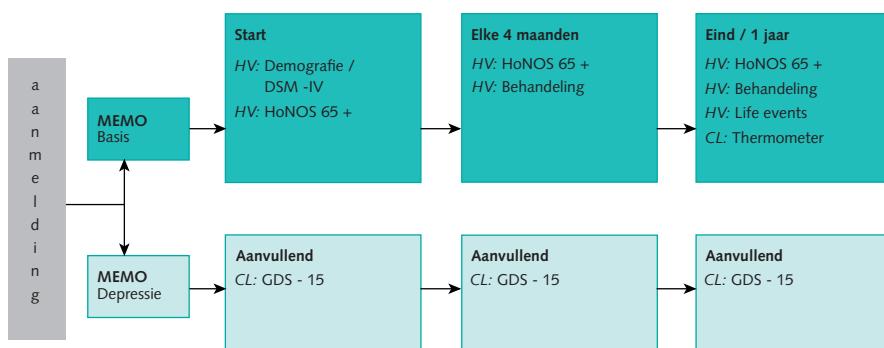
aanmelding

MEMO
Basis

MEMO
Depressie

Start
HV: Demografie / DSM -IV
HV: HoNOS 65 +

Elke 4 maanden
HV: HoNOS 65 +
HV: Behandeling

Eind / 1 jaar
HV: HoNOS 65 +
HV: Behandeling
HV: Life events
CL: Thermometer

Aanvullend
CL: GDS - 15

Aanvullend
CL: GDS - 15

Aanvullend
CL: GDS - 15